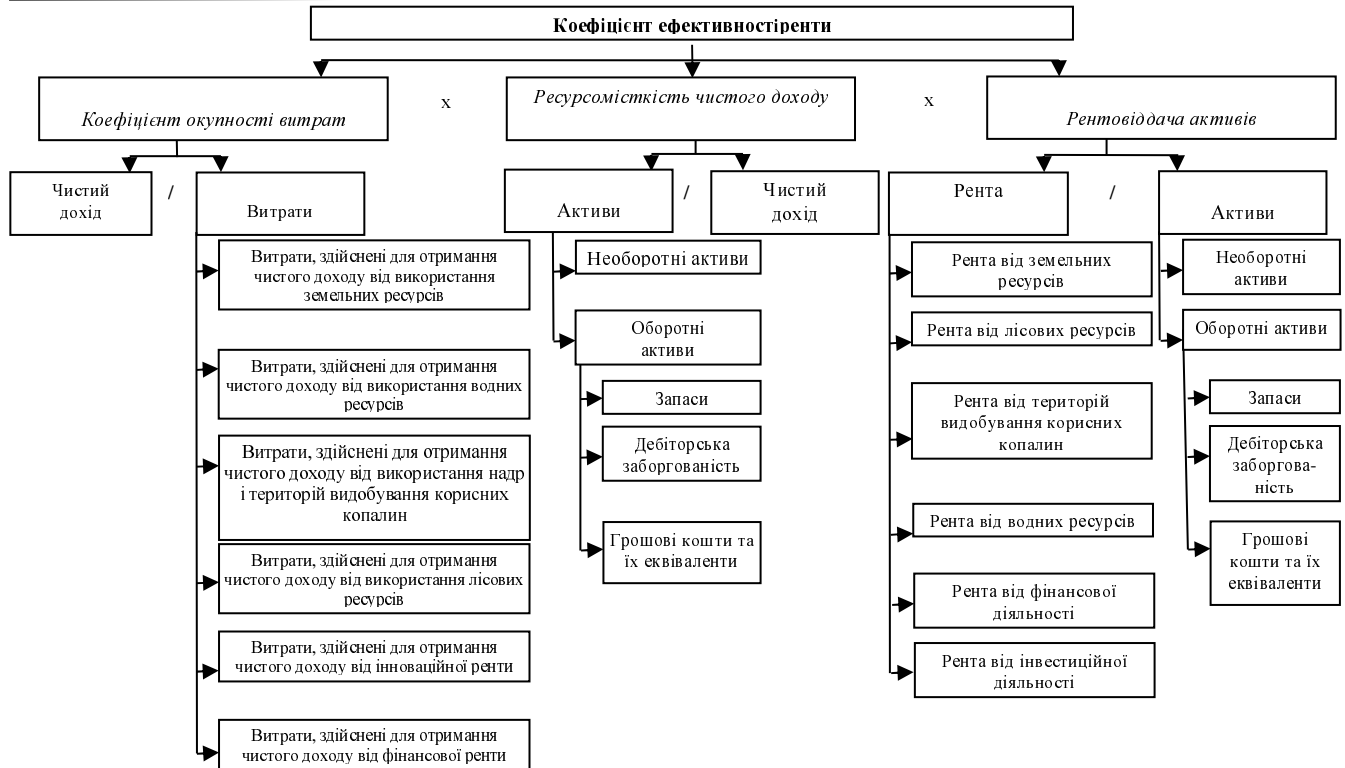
Коефіцієнт ефективностіренти

Коефіцієнт окупності витрат

x

Ресурсомісткість чистого доходу

x

Рентовіддача активів

Чистий дохід

/

Витрати

Витрати, здійснені для отримання чистого доходу від використання земельних ресурсів

Витрати, здійснені для отримання чистого доходу від використання водних ресурсів

Витрати, здійснені для отримання чистого доходу від використання надр і територій видобування корисних копалин

Витрати, здійснені для отримання чистого доходу від використання лісових ресурсів

Витрати, здійснені для отримання чистого доходу від інноваційної ренти

Витрати, здійснені для отримання чистого доходу від фінансової ренти

Активи

/

Чистий дохід

Необоротні активи

Оборотні активи

Запаси

Дебіторська заборгованість

Грошові кошти та їх еквіваленти

Рента

/

Активи

Рента від земельних ресурсів

Рента від лісових ресурсів

Рента від територій видобування корисних копалин

Рента від водних ресурсів

Рента від фінансової діяльності

Рента від інвестиційної діяльності

Необоротні активи

Оборотні активи

Запаси

Дебіторська заборгованість

Грошові кошти та їх еквіваленти